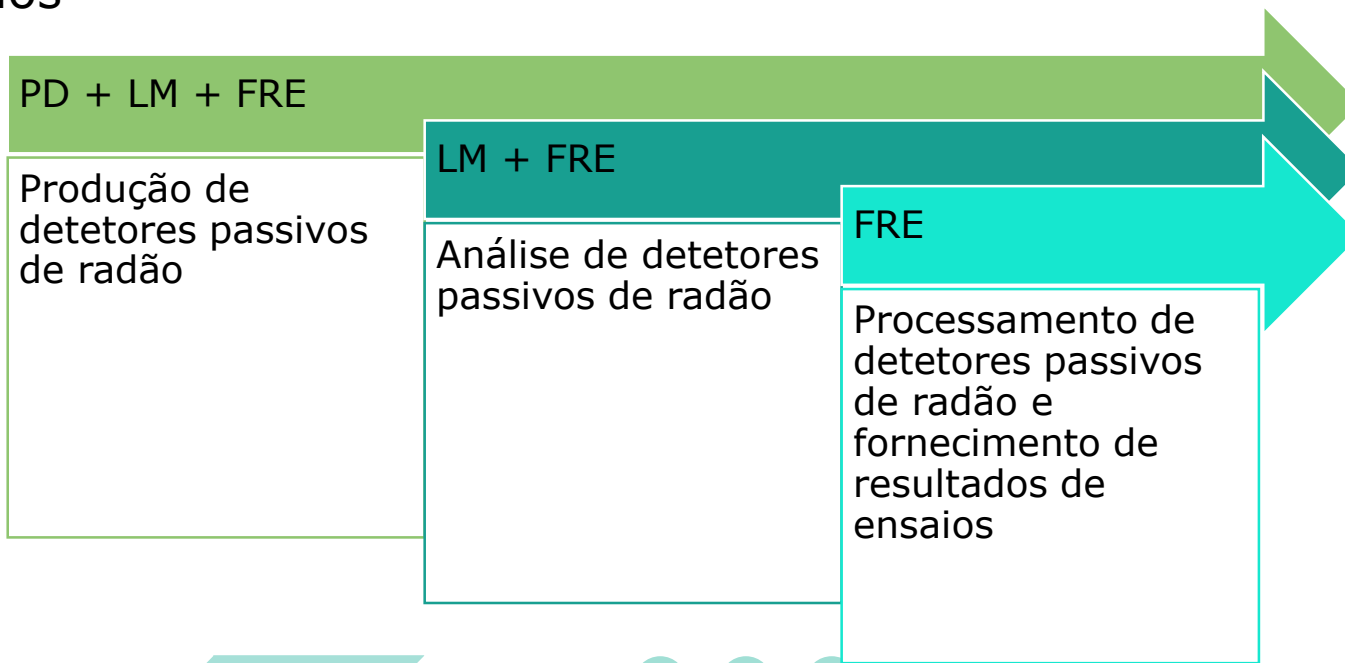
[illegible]ios

PD + LM + FRE

Produção de detetores passivos de radão

LM + FRE

Análise de detetores passivos de radão

FRE

Processamento de detetores passivos de radão e fornecimento de resultados de ensaios